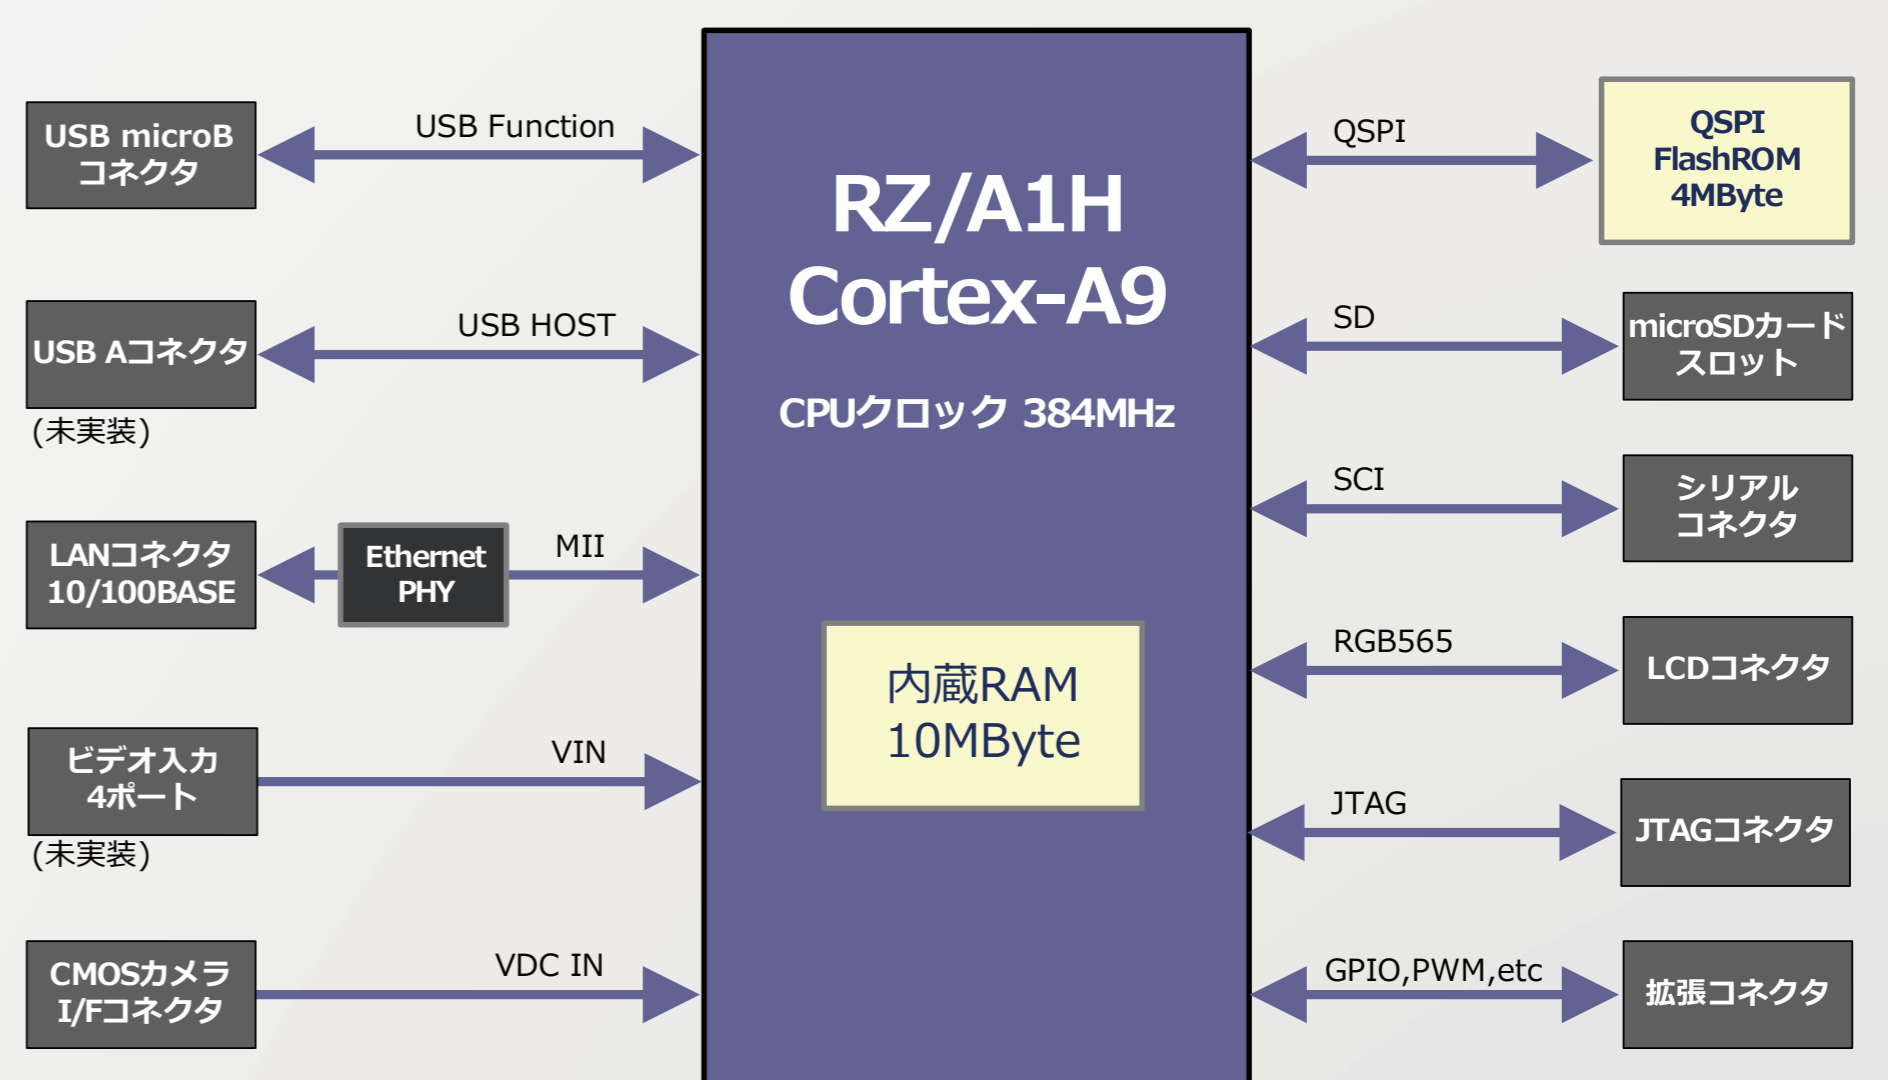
USB microB
コネクタ

USB Function

USB Aコネクタ
(未実装)

USB HOST

LANコネクタ
10/100BASE

Ethernet
PHY

MII

ビデオ入力
4ポート
(未実装)

VIN

CMOSカメラ
I/Fコネクタ

VDC IN

RZ/A1H
Cortex-A9

CPUクロック 384MHz

内蔵RAM
10MByte

QSPI

QSPI
FlashROM
4MByte

SD

microSDカード
スロット

SCI

シリアル
コネクタ

RGB565

LCDコネクタ

JTAG

JTAGコネクタ

GPIO,PWM,etc

拡張コネクタ